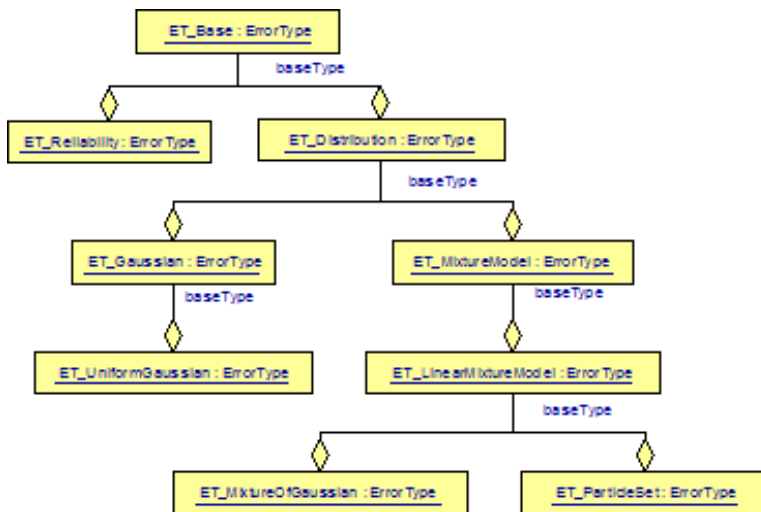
ET_Base : ErrorType

baseType

ET_Reliability : ErrorType

ET_Distribution : ErrorType

baseType

ET_Gaussian : ErrorType

baseType

ET_UniformGaussian : ErrorType

ET_MixtureModel : ErrorType

baseType

ET_LinearMixtureModel : ErrorType

baseType

ET_MixtureOfGaussian : ErrorType

ET_ParticleSet : ErrorType